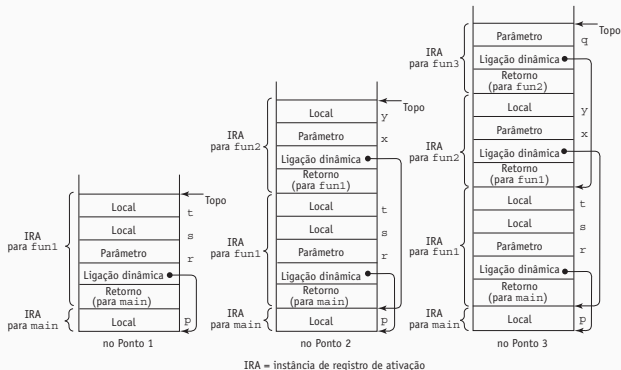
Topo
Local t
Local s
Parâmetro r
Ligação dinâmica
Retorno (para main)
Local p
IRA para fun1
IRA para main
no Ponto 1

Local y
Topo
Parâmetro x
Ligação dinâmica
Retorno (para fun1)
Local t
Local s
Parâmetro r
Ligação dinâmica
Retorno (para main)
Local p
IRA para fun2
IRA para fun1
IRA para main
no Ponto 2

Parâmetro q
Topo
Ligação dinâmica
Retorno (para fun2)
Local y
Parâmetro x
Ligação dinâmica
Retorno (para fun1)
Local t
Local s
Parâmetro r
Ligação dinâmica
Retorno (para main)
Local p
IRA para fun3
IRA para fun2
IRA para fun1
IRA para main
no Ponto 3

IRA = instância de registro de ativação